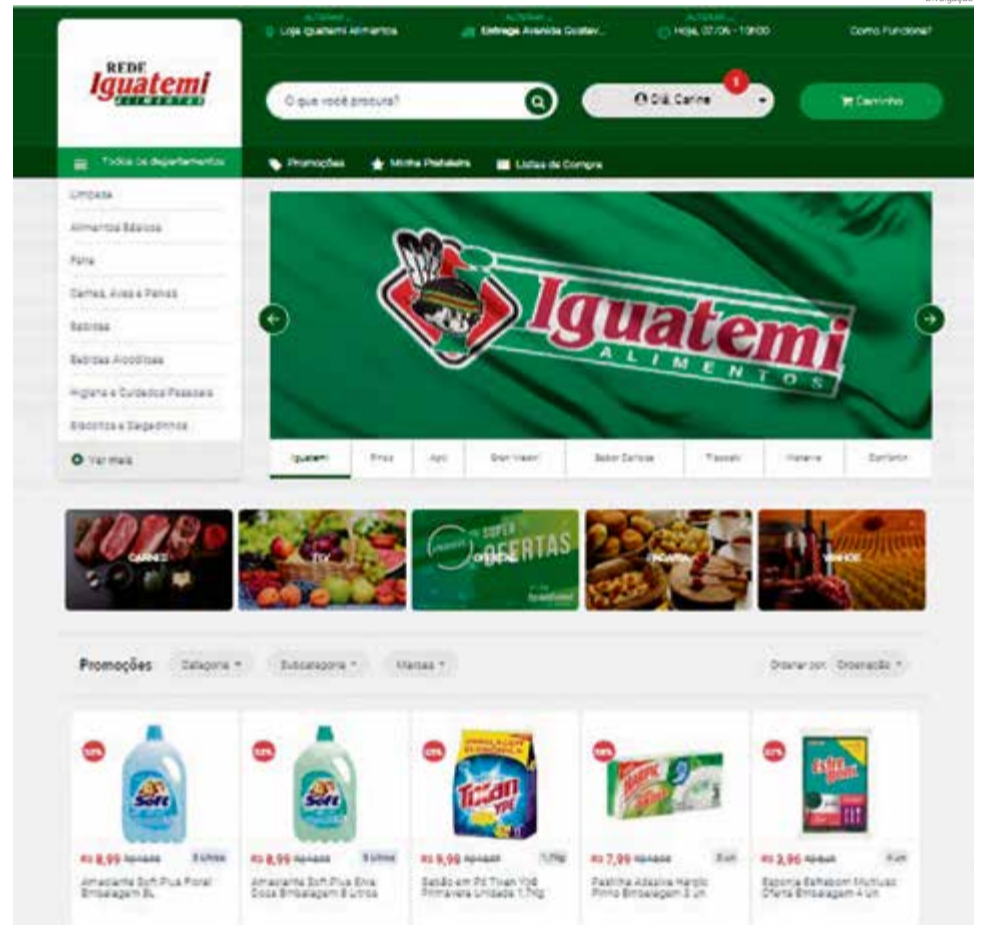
Divulgação

REDE Iguatemi ALIMENTOS

ALTERAR
Loja Iguatemi Alimentos

ALTERAR
Entrega Avenida Gustav...

ALTERAR
Hoje, 07/06 - 10h00

Como Funciona?

O que você procura?

Olá, Carine 1

Carrinho

Todos os departamentos

Promoções Minha Prateleira Listas de Compra

Limpeza
Alimentos Básicos
Feira
Carnes, Aves e Peixes
Bebidas
Bebidas Alcoólicas
Higiene e Cuidados Pessoais
Biscoitos e Salgadinhos
Ver mais

Iguatemi ALIMENTOS

Iguatemi | Frios | Apti | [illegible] | Sabor Caseiro | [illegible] | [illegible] | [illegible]

CARNES | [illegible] | SUPER OFERTAS | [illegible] | VINHOS

Promoções Categoria Subcategoria Marcas Ordenar por: Ordenação

R$ 8,99 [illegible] 5 Litros
Amaciante Soft Plus Floral Embalagem 5L

R$ 8,99 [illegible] 5 Litros
Amaciante Soft Plus Erva Doce Embalagem 5 Litros

R$ 9,99 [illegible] 1,7kg
Sabão em Pó Tixan Ypê Primavera Unidade 1,7kg

R$ 7,99 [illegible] 3 un
Pastilha Adesiva Harpic Pinho Embalagem 3 Un

R$ 3,96 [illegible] 4 un
Esponja Esfrebom Multiuso Oferta Embalagem 4 Un